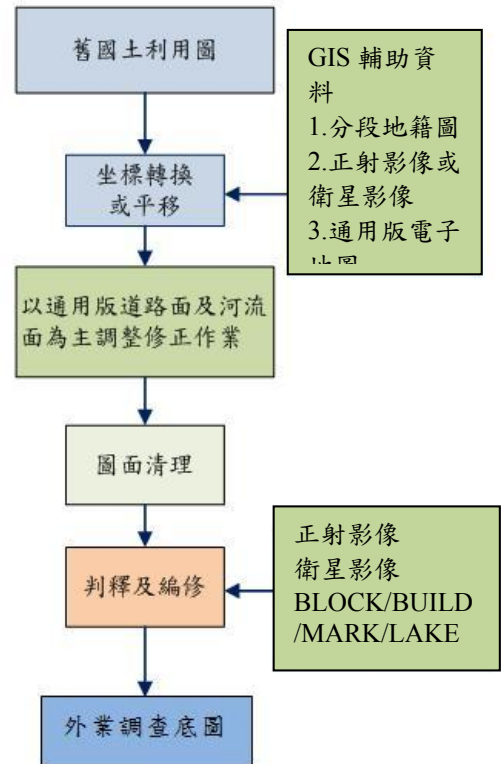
舊國土利用圖

GIS 輔助資料
1.分段地籍圖
2.正射影像或衛星影像
3.通用版電子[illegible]

坐標轉換或平移

以通用版道路面及河流面為主調整修正作業

圖面清理

正射影像
衛星影像
BLOCK/BUILD/MARK/LAKE

判釋及編修

外業調查底圖